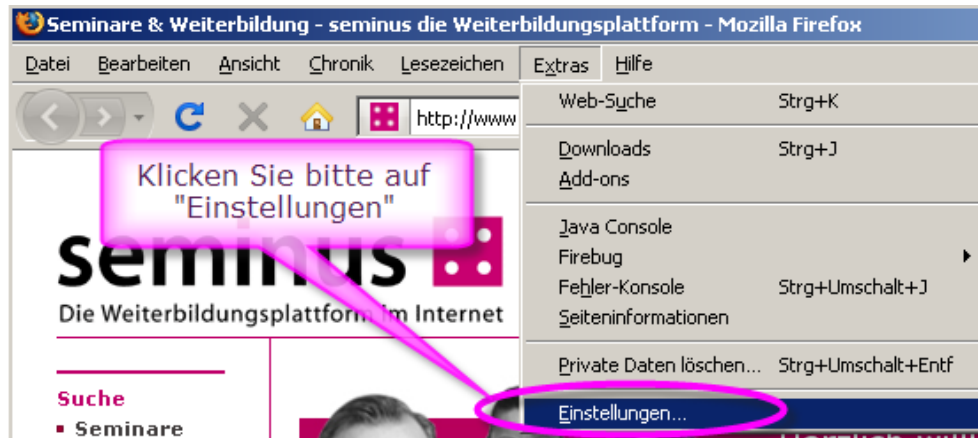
Seminare & Weiterbildung - seminus die Weiterbildungsplattform - Mozilla Firefox

Datei Bearbeiten Ansicht Chronik Lesezeichen Extras Hilfe

http://www

Klicken Sie bitte auf "Einstellungen"

seminus

Die Weiterbildungsplattform im Internet

Suche
▪ Seminare

Web-Suche Strg+K
Downloads Strg+J
Add-ons
Java Console
Firebug
Fehler-Konsole Strg+Umschalt+J
Seiteninformationen
Private Daten löschen... Strg+Umschalt+Entf
Einstellungen...